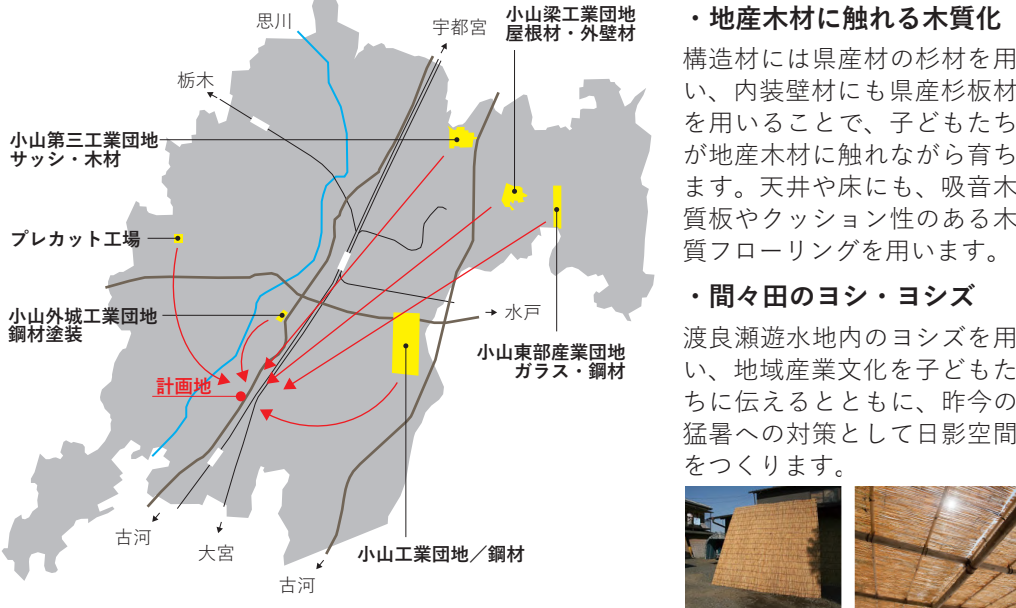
思川

宇都宮

小山梁工業団地
屋根材・外壁材

栃木

小山第三工業団地
サッシ・木材

プレカット工場

→ 水戸

小山外城工業団地
鋼材塗装

小山東部産業団地
ガラス・鋼材

計画地

古河

大宮

小山工業団地／鋼材

古河

・地産木材に触れる木質化

構造材には県産材の杉材を用い、内装壁材にも県産杉板材を用いることで、子どもたちが地産木材に触れながら育ちます。天井や床にも、吸音木質板やクッション性のある木質フローリングを用います。

・間々田のヨシ・ヨシズ

渡良瀬遊水地内のヨシズを用い、地域産業文化を子どもたちに伝えるとともに、昨今の猛暑への対策として日影空間をつくります。